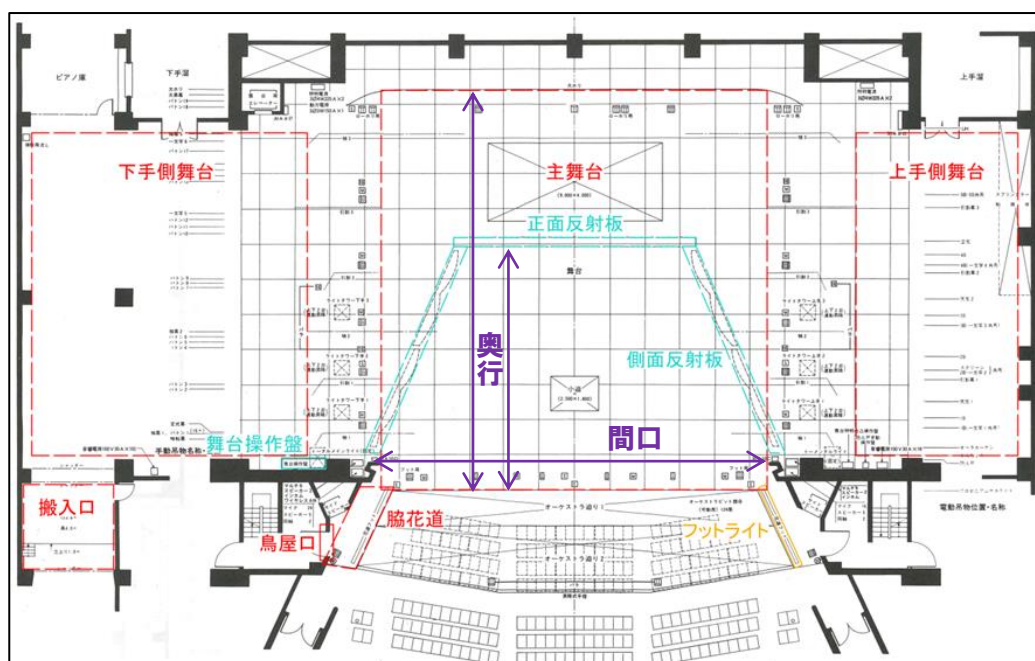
ピアノ庫

下手袖

上手袖

下手側舞台

主舞台

上手側舞台

正面反射板

舞台

奥行

側面反射板

舞台操作盤

間口

搬入口

脇花道

フットライト

鳥屋口

オーケストラ迫り1

オーケストラ迫り2

電動吊物位置・名称